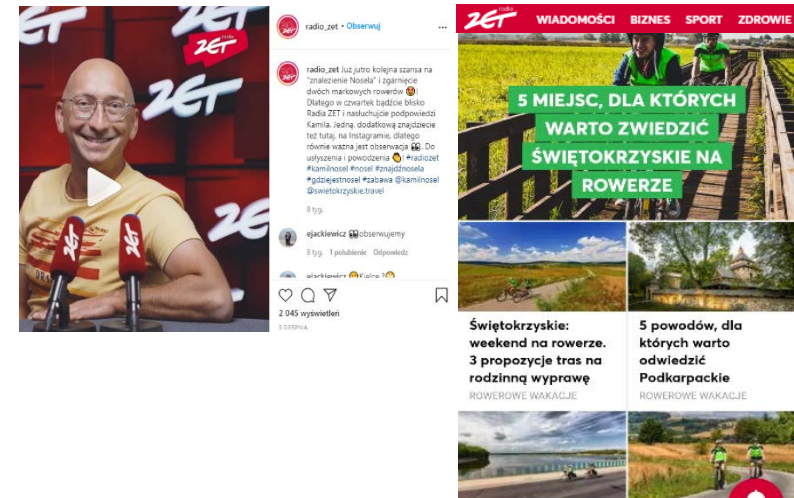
ZET radio ZET ZET

radio_zet • Obserwuj

radio_zet Już jutro kolejna szansa na "znalezienie Nosela" i zgarnięcie dwóch markowych rowerów 🤩! Dlatego w czwartek bądźcie blisko Radia ZET i nasłuchujcie podpowiedzi Kamila. Jedną, dodatkową znajdziecie też tutaj, na Instagramie, dlatego równie ważna jest obserwacja 👀. Do usłyszenia i powodzenia 😉 ! #radiozet #kamilnosel #nosel #znajdznosela #gdziejestnosel #zabawa @kamilnosel @swietokrzyskie.travel

8 tyg.

ejackiewicz 👀obserwujemy

8 tyg. 1 polubienie Odpowiedz

ejackiewicz 😊Kielce ?😊

2 045 wyświetleń

3 SIERPNIA

ZET radio WIADOMOŚCI BIZNES SPORT ZDROWIE

5 MIEJSC, DLA KTÓRYCH WARTO ZWIEDZIĆ ŚWIĘTOKRZYSKIE NA ROWERZE

Świętokrzyskie: weekend na rowerze. 3 propozycje tras na rodzinną wyprawę

ROWEROWE WAKACJE

5 powodów, dla których warto odwiedzić Podkarpackie

ROWEROWE WAKACJE